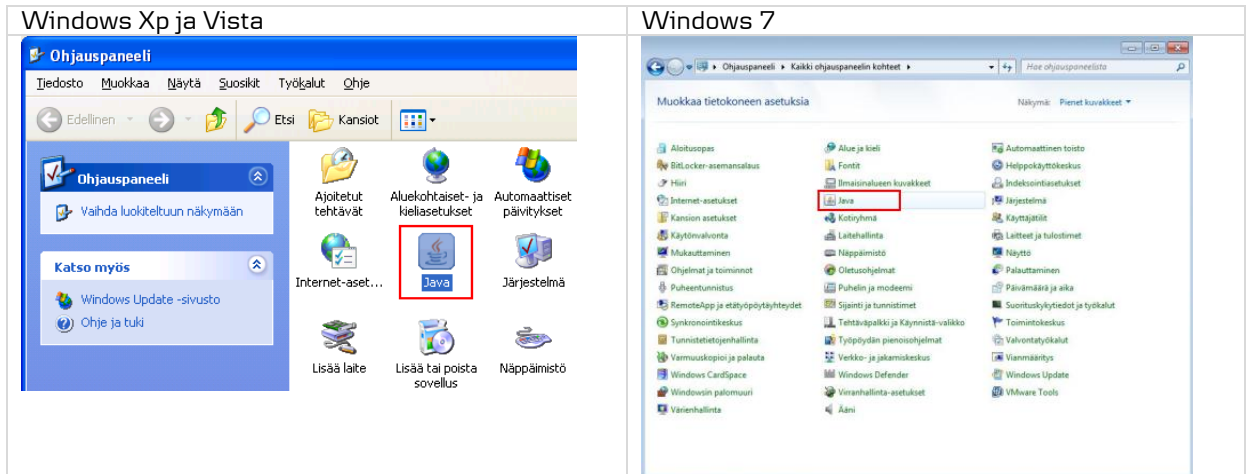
| Windows Xp ja Vista | Windows 7 |
|---|---|

Ohjauspaneeli

Tiedosto Muokkaa Näytä Suosikit Työkalut Ohje

Edellinen Etsi Kansiot

Ohjauspaneeli

Vaihda luokiteltuun näkymään

Katso myös

Windows Update -sivusto

Ohje ja tuki

Ajoitetut tehtävät

Aluekohtaiset- ja kieliasetukset

Automaattiset päivitykset

Internet-aset…

Java

Järjestelmä

Lisää laite

Lisää tai poista sovellus

Näppäimistö

Ohjauspaneeli ▸ Kaikki ohjauspaneelin kohteet ▸

Hae ohjauspaneelista

Muokkaa tietokoneen asetuksia

Näkymä: Pienet kuvakkeet ▾

Aloitusopas
BitLocker-asemansalaus
Hiiri
Internet-asetukset
Kansion asetukset
Käytönvalvonta
Mukauttaminen
Ohjelmat ja toiminnot
Puheentunnistus
RemoteApp ja etätyöpöytäyhteydet
Synkronointikeskus
Tunnistetietojenhallinta
Varmuuskopioi ja palauta
Windows CardSpace
Windowsin palomuuri
Värienhallinta

Alue ja kieli
Fontit
Ilmaisinalueen kuvakkeet
Java
Kotiryhmä
Laitehallinta
Näppäimistö
Oletusohjelmat
Puhelin ja modeemi
Sijainti ja tunnistimet
Tehtäväpalkki ja Käynnistä-valikko
Työpöydän pienoisohjelmat
Verkko- ja jakamiskeskus
Windows Defender
Virranhallinta-asetukset
Ääni

Automaattinen toisto
Helppokäyttökeskus
Indeksointiasetukset
Järjestelmä
Käyttäjätilit
Laitteet ja tulostimet
Näyttö
Palauttaminen
Päivämäärä ja aika
Suorituskykytiedot ja työkalut
Toimintokeskus
Valvontatyökalut
Vianmääritys
Windows Update
VMware Tools